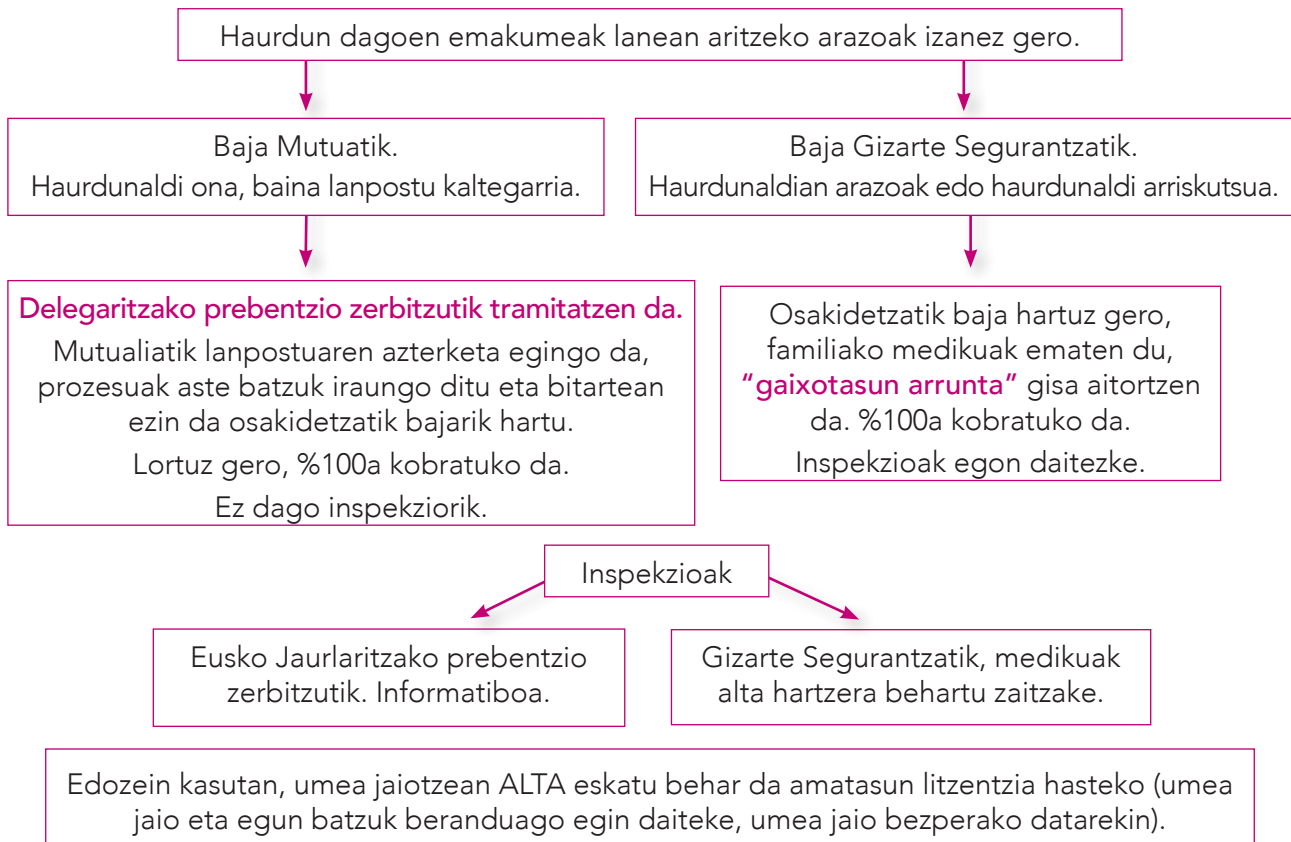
Haurdun dagoen emakumeak lanean aritzeko arazoak izanez gero.

Baja Mutuatik.
Haurdunaldi ona, baina lanpostu kaltegarria.

Baja Gizarte Segurantzatik.
Haurdunaldian arazoak edo haurdunaldi arriskutsua.

Delegaritzako prebentzio zerbitzutik tramitatzen da.
Mutualiatik lanpostuaren azterketa egingo da, prozesuak aste batzuk iraungo ditu eta bitartean ezin da osakidetzatik bajarik hartu.
Lortuz gero, %100a kobratuko da.
Ez dago inspekziorik.

Osakidetzatik baja hartuz gero, familiako medikuak ematen du, "gaixotasun arrunta" gisa aitortzen da. %100a kobratuko da.
Inspekzioak egon daitezke.

Inspekzioak

Eusko Jaurlaritzako prebentzio zerbitzutik. Informatiboa.

Gizarte Segurantzatik, medikuak alta hartzera behartu zaitzake.

Edozein kasutan, umea jaiotzean ALTA eskatu behar da amatasun litzentzia hasteko (umea jaio eta egun batzuk beranduago egin daiteke, umea jaio bezperako datarekin).